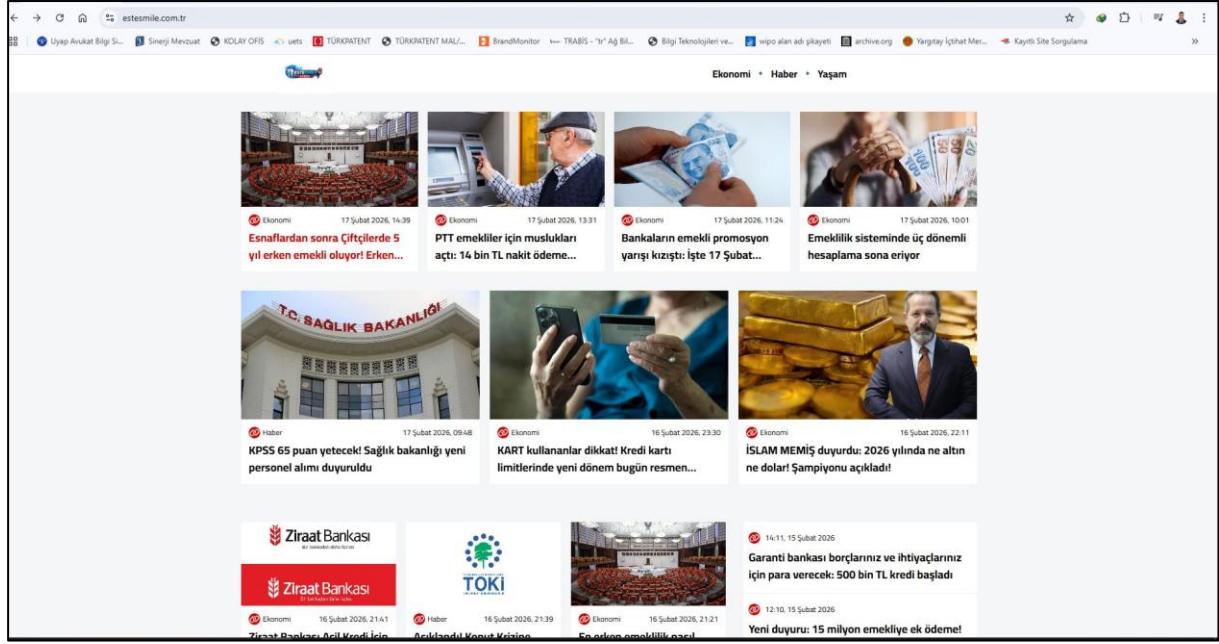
estesmile.com.tr

Uyap Avukat Bilgi Si... Sinerji Mevzuat KOLAY OFİS uets TÜRKPATENT TÜRKPATENT MAL/... BrandMonitor TRABİS - "tr" Ağ Bil... Bilgi Teknolojileri ve... wipo alan adı şikayeti archive.org Yargıtay İçtihat Mer... Kayıtlı Site Sorgulama

Ekonomi • Haber • Yaşam

Ekonomi 17 Şubat 2026, 14:39
Esnaflardan sonra Çiftçilerde 5 yıl erken emekli oluyor! Erken...

Ekonomi 17 Şubat 2026, 13:31
PTT emekliler için muslukları açtı: 14 bin TL nakit ödeme...

Ekonomi 17 Şubat 2026, 11:24
Bankaların emekli promosyon yarışı kızıştı: İşte 17 Şubat...

Ekonomi 17 Şubat 2026, 10:01
Emeklilik sisteminde üç dönemli hesaplama sona eriyor

T.C. SAĞLIK BAKANLIĞI

Haber 17 Şubat 2026, 09:48
KPSS 65 puan yetecek! Sağlık bakanlığı yeni personel alımı duyuruldu

Ekonomi 16 Şubat 2026, 23:30
KART kullananlar dikkat! Kredi kartı limitlerinde yeni dönem bugün resmen...

Ekonomi 16 Şubat 2026, 22:11
İSLAM MEMİŞ duyurdu: 2026 yılında ne altın ne dolar! Şampiyonu açıkladı!

Ziraat Bankası

Ziraat Bankası

TOKİ

Ekonomi 16 Şubat 2026, 21:41
Ziraat Bankası Acil Kredi İçin

Haber 16 Şubat 2026, 21:39
Açıklandı! Konut Krizine

Ekonomi 16 Şubat 2026, 21:21
En erken emeklilik nasıl

14:11, 15 Şubat 2026
Garanti bankası borçlarınız ve ihtiyaçlarınız için para verecek: 500 bin TL kredi başladı

12:10, 15 Şubat 2026
Yeni duyuru: 15 milyon emekliye ek ödeme!